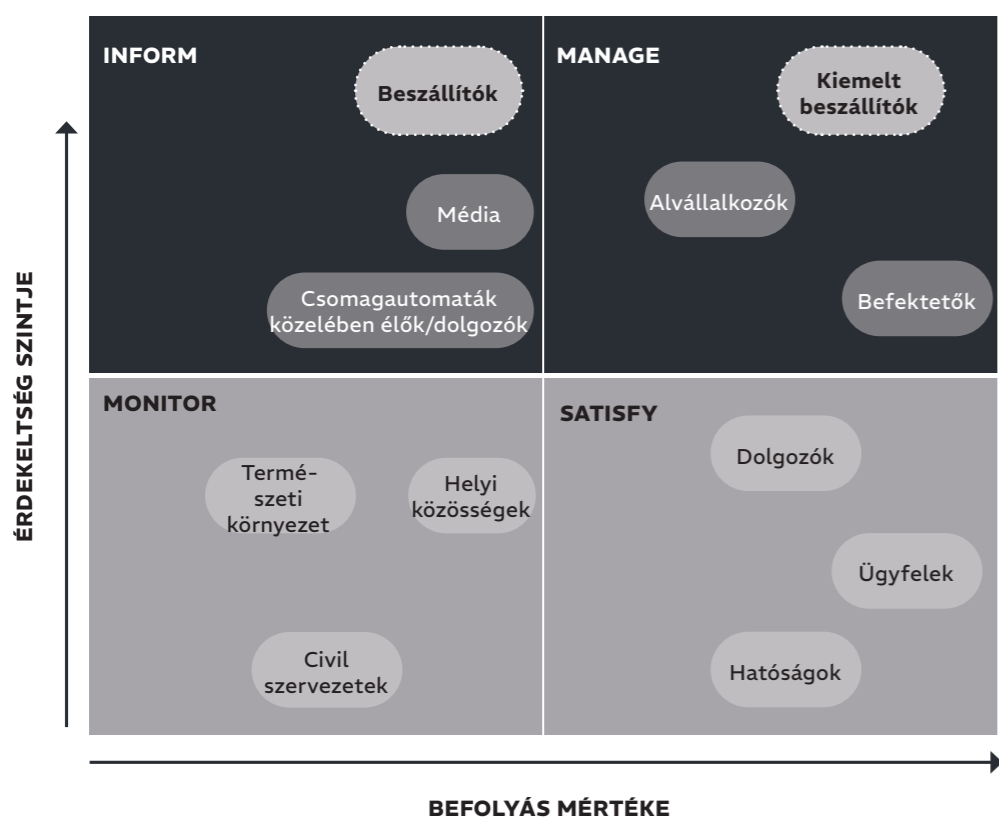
INFORM

Beszállítók

Média

Csomagautomaták közelében élők/dolgozók

MANAGE

Kiemelt beszállítók

Alvállalkozók

Befektetők

MONITOR

Természeti környezet

Helyi közösségek

Civil szervezetek

SATISFY

Dolgozók

Ügyfelek

Hatóságok

ÉRDEKELTSÉG SZINTJE

BEFOLYÁS MÉRTÉKE